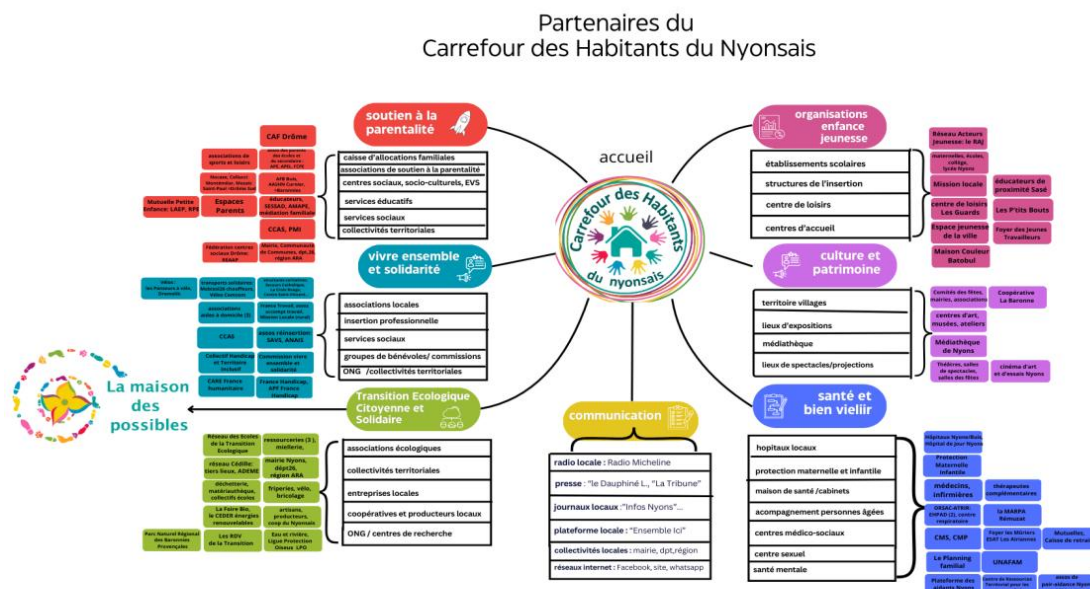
Partenaires du
Carrefour des Habitants du Nyonsais

accueil

Carrefour des Habitants du nyonsais

soutien à la parentalité

caisse d'allocations familiales
associations de soutien à la parentalité
centres sociaux, socio-culturels, EVS
services éducatifs
services sociaux
collectivités territoriales

CAF Drôme
associations de sports et loisirs
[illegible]
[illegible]
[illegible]
Mutuelle Petite Enfance: LAEP, RPE
Espaces Parents
éducateurs, SESSAD, AMAPE, médiation familiale
CCAS, PMI
Fédération centres sociaux Drôme, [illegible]
Mairie, Communauté de Communes, dpt 26 région ARA

vivre ensemble et solidarité

associations locales
insertion professionnelle
services sociaux
groupes de bénévoles/ commissions
ONG /collectivités territoriales

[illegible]
transports solidaires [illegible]
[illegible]
associations aides à domicile (3)
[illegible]
CCAS
assos réinsertion SAVS, ANAIS
Collectif Handicap en Territoire inclusif
Commission vivre ensemble et solidarité
CARE France humanitaire
France Handicap, APF France Handicap

La maison des possibles

Transition Ecologique Citoyenne et Solidaire

associations écologiques
collectivités territoriales
entreprises locales
coopératives et producteurs locaux
ONG / centres de recherche

Réseau des Ecoles de la Transition Ecologique
ressourceries (3), mielerie,
réseau Cédille: tiers lieux, ADEME
mairie Nyons, dépt26, région ARA
déchetterie, matériauthèque, collectifs écolos
friperies, vélo, bricolage
La Foire Bio, le CEDER énergies renouvelables
artisans, producteurs, coop du Nyonsais
Parc Naturel Régional des Baronnies Provençales
Les RDV de la Transition
Eau et rivière, Ligue Protection Oiseaux LPO

communication

radio locale : Radio Micheline
presse : "le Dauphiné L., "La Tribune"
journaux locaux :"Infos Nyons"...
plateforme locale : "Ensemble Ici"
collectivités locales : mairie, dpt,région
réseaux internet : Facebook, site, whatsapp

organisations enfance jeunesse

établissements scolaires
structures de l'insertion
centre de loisirs
centres d'accueil

Réseau Acteurs Jeunesse: le RAJ
maternelles, écoles, collège, lycée Nyons
Mission locale
éducateurs de proximité Sasé
centre de loisirs Les Guards
Les P'tits Bouts
Espace jeunesse de la ville
Foyer des Jeunes Travailleurs
Maison Couleur Batobul

culture et patrimoine

territoire villages
lieux d'expositions
médiathèque
lieux de spectacles/projections

Comités des fêtes, mairies, associations
Coopérative La Baronne
centres d'art, musées, ateliers
Médiathèque de Nyons
Théâtres, salles de spectacles, salles des fêtes
cinéma d'art et d'essais Nyons

santé et bien vieilir

hopitaux locaux
protection maternelle et infantile
maison de santé /cabinets
acompagnement personnes âgées
centres médico-sociaux
centre sexuel
santé mentale

Hôpitaux Nyons/Buis, Hôpital de jour Nyons
Protection Maternelle Infantile
médecins, infirmières
thérapeutes complémentaires
ORSAC-ATRIR EHPAD (3), centre respiratoire
la MARPA Rémuzat
CMS, CMP
Foyer les Mûriers ESAT Les Avrianes
Mutuelles, Caisse de retraite
Le Planning familial
UNAFAM
Plateforme des aidants Nyons
Centre de Ressources Territorial pour les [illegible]
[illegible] de soins palliatifs Nyons